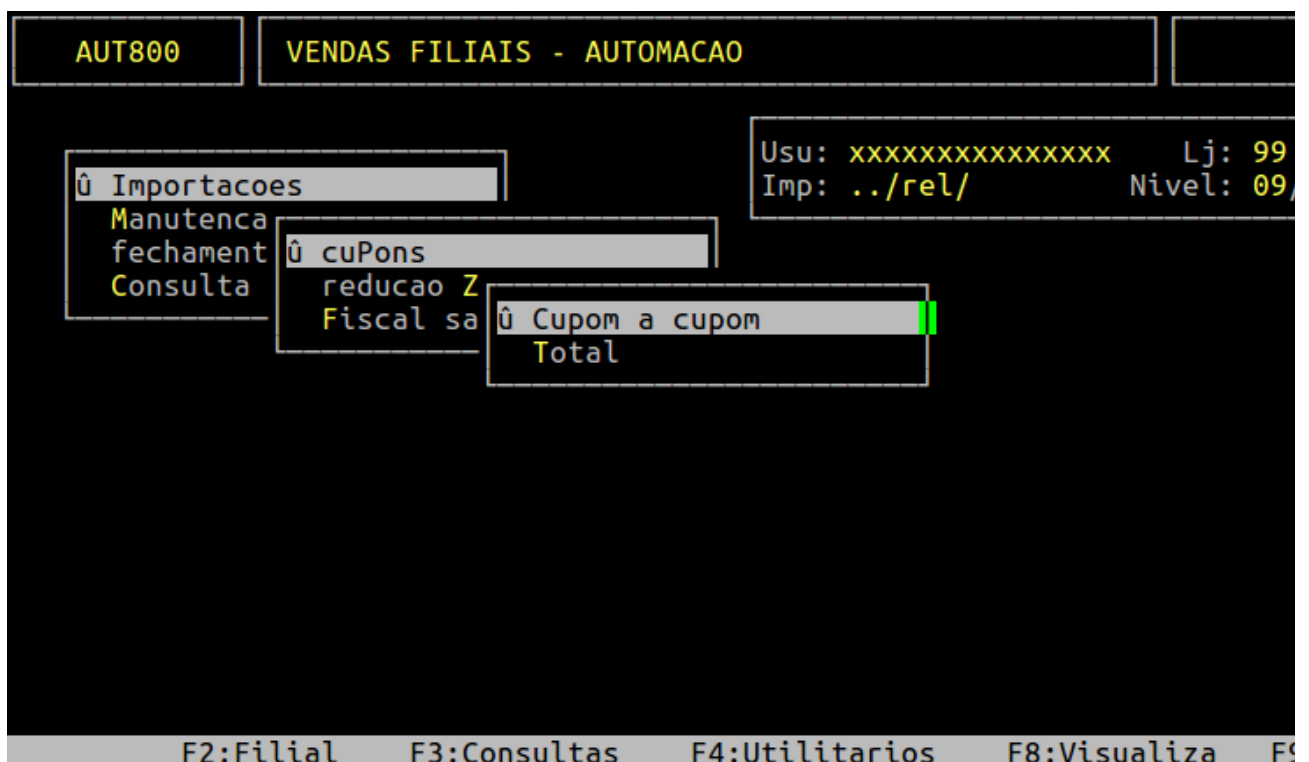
AUT800

VENDAS FILIAIS - AUTOMACAO

Usu: xxxxxxxxxxxxxxx Lj: 99
Imp: ../rel/ Nivel: 09/

û Importacoes
Manutenca
fechament
Consulta

û cuPons
reducao Z
Fiscal sa

û Cupom a cupom
Total

F2:Filial F3:Consultas F4:Utilitarios F8:Visualiza F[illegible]